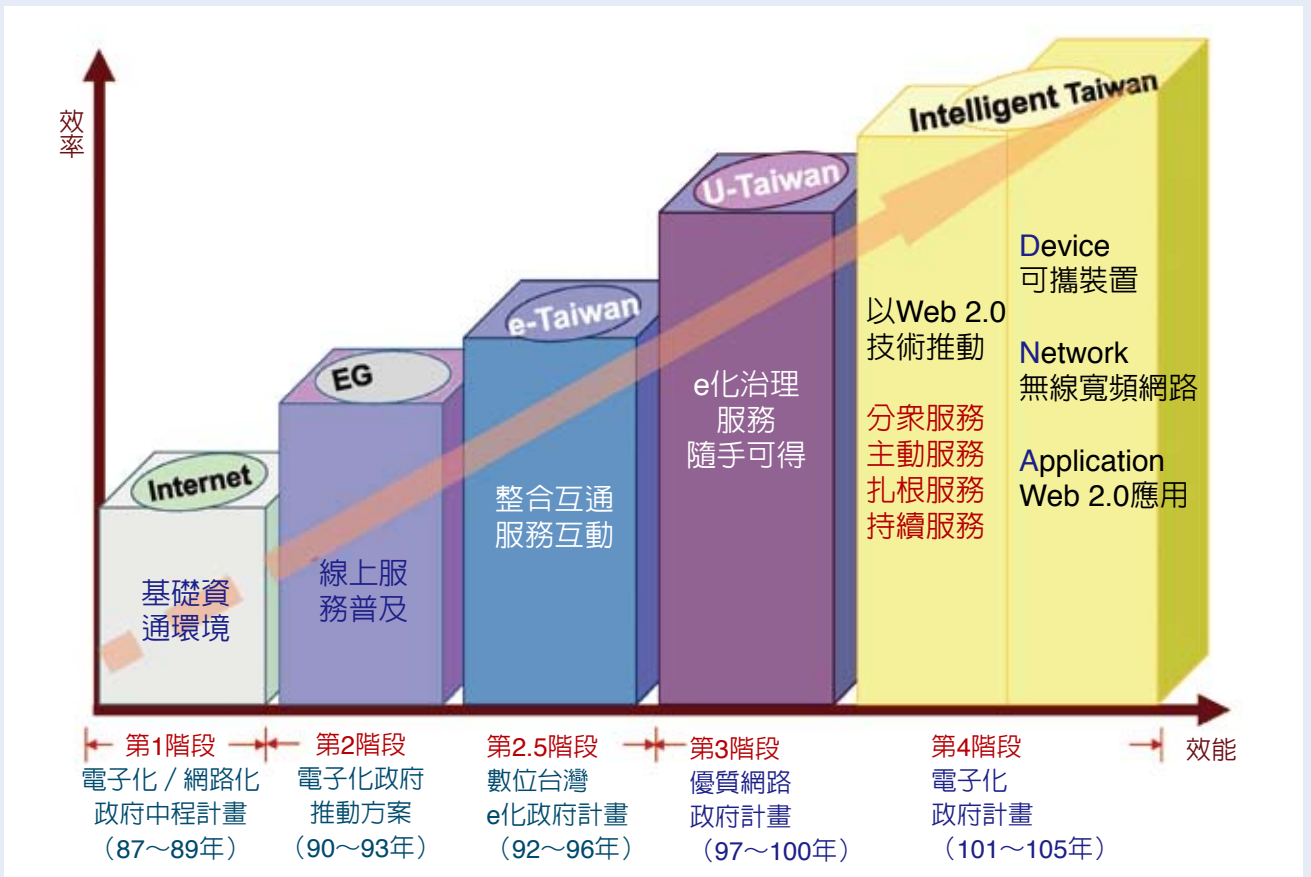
效率

Intelligent Taiwan

U-Taiwan

e-Taiwan

EG

Internet

基礎資通環境

線上服務普及

整合互通服務互動

e化治理服務隨手可得

以Web 2.0技術推動

分衆服務
主動服務
扎根服務
持續服務

Device
可攜裝置

Network
無線寬頻網路

Application
Web 2.0應用

第1階段
電子化／網路化政府中程計畫
（87～89年）

第2階段
電子化政府推動方案
（90～93年）

第2.5階段
數位台灣e化政府計畫
（92～96年）

第3階段
優質網路政府計畫
（97～100年）

第4階段
電子化政府計畫
（101～105年）

效能